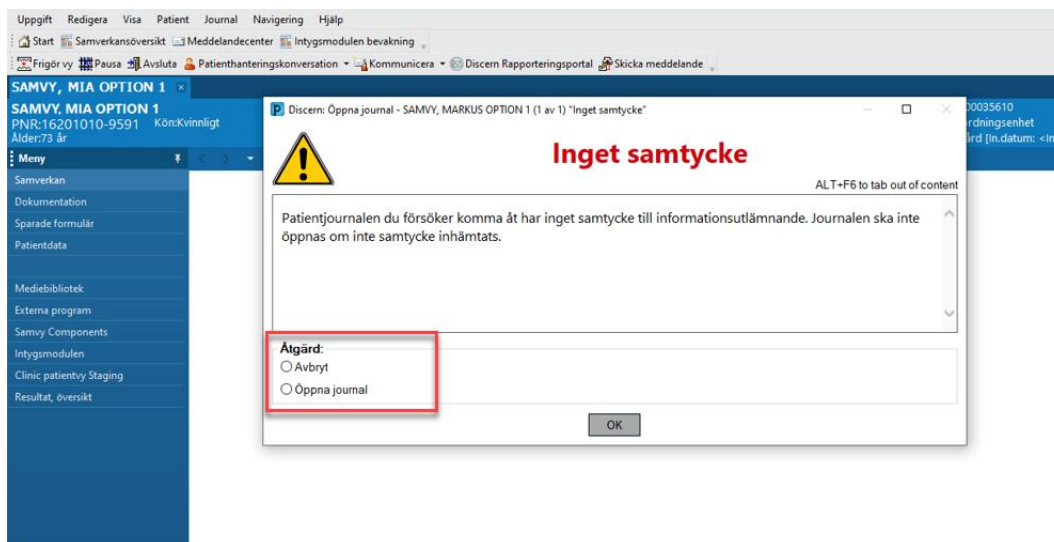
Uppgift Redigera Visa Patient Journal Navigering Hjälp

Start Samverkansöversikt Meddelandecenter Intygsmodulen bevakning

Frigör vy Pausa Avsluta Patienthanteringskonversation Kommunicera Discern Rapporteringsportal Skicka meddelande

SAMVY, MIA OPTION 1

SAMVY, MIA OPTION 1
PNR:16201010-9591 Kön:Kvinnligt
Ålder:73 år

Meny

Samverkan
Dokumentation
Sparade formulär
Patientdata
Mediebibliotek
Externa program
Samvy Components
Intygsmodulen
Clinic patientvy Staging
Resultat, översikt

00035610
rdningsenhet
ård [In.datum: <In

Discern: Öppna journal - SAMVY, MARKUS OPTION 1 (1 av 1) "Inget samtycke"

Inget samtycke

ALT+F6 to tab out of content

Patientjournalen du försöker komma åt har inget samtycke till informationsutlämnande. Journalen ska inte öppnas om inte samtycke inhämtats.

Åtgärd:
Avbryt
Öppna journal

OK